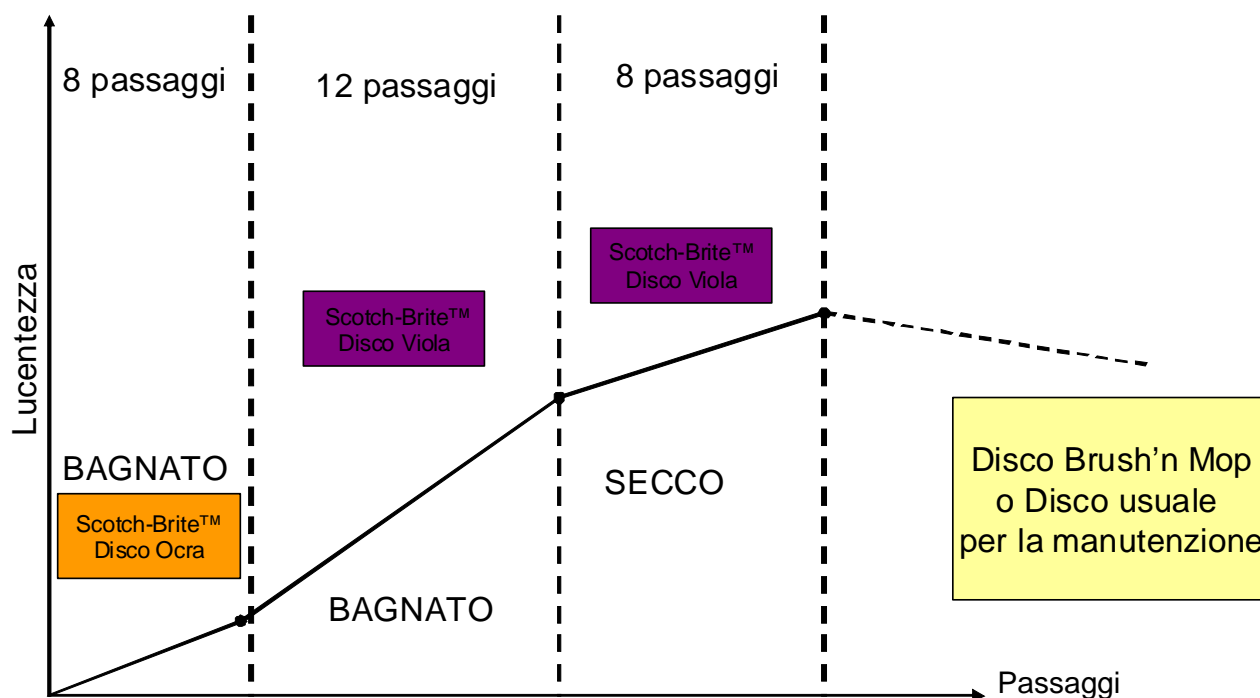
Lucentezza

8 passaggi

12 passaggi

8 passaggi

Scotch-Brite™ Disco Viola

Scotch-Brite™ Disco Viola

BAGNATO

Scotch-Brite™ Disco Ocra

SECCO

BAGNATO

Disco Brush'n Mop o Disco usuale per la manutenzione

Passaggi